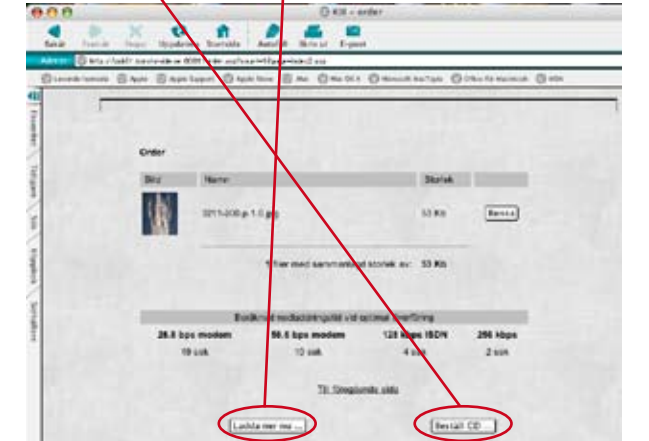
KB - order

Bakåt Framåt Stopp Uppdatera Startsida Autofill Skriv ut E-post

Adress

Favoriter Historik Sök Klippbok Sidhållare

Order

| Bild | Namn | Storlek | |
|---|---|---|---|
| | 0211-208.p 1.0.jpg | 53 Kb | Radera |

1 filer med sammanlagd storlek av: 53 Kb

| 28.8 bps modem | 56.6 bps modem | 128 kbps ISDN | 256 kbps |
|---|---|---|---|
| 19 sek | 10 sek | 4 sek | 2 sek |

Till föregående sida

Leta mer ...

Beställ CD...